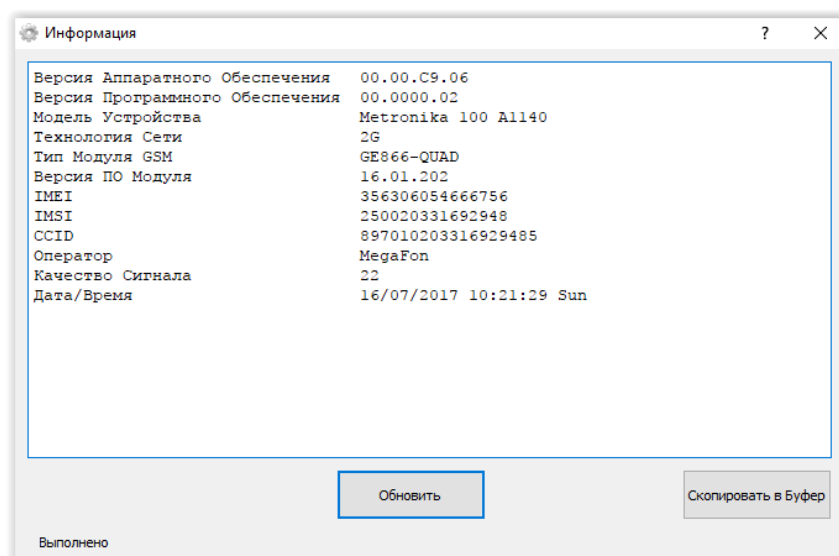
Информация

?

X

Версия Аппаратного Обеспечения 00.00.C9.06
Версия Программного Обеспечения 00.0000.02
Модель Устройства Metronika 100 A1140
Технология Сети 2G
Тип Модуля GSM GE866-QUAD
Версия ПО Модуля 16.01.202
IMEI 356306054666756
IMSI 250020331692948
CCID 897010203316929485
Оператор MegaFon
Качество Сигнала 22
Дата/Время 16/07/2017 10:21:29 Sun

Обновить

Скопировать в Буфер

Выполнено